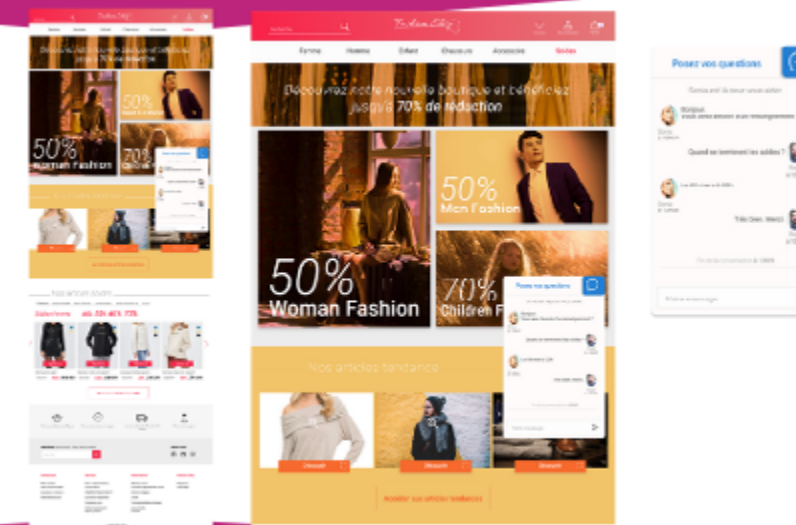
Fashion

Femme Homme Enfant Chaussure Accessoire Soldes

Découvrez notre nouvelle boutique et bénéficiez jusqu'à 70% de réduction

50% Woman Fashion

50% Men Fashion

70% Children F

Nos articles tendance

Découvrir

Découvrir

Découvrir

Accéder aux articles tendances

Posez vos questions

Posez vos questions

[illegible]

Bonjour

Quand se terminent les soldes ?

Les 30% c'est à 30 €

Très bien, Merci

Votre message